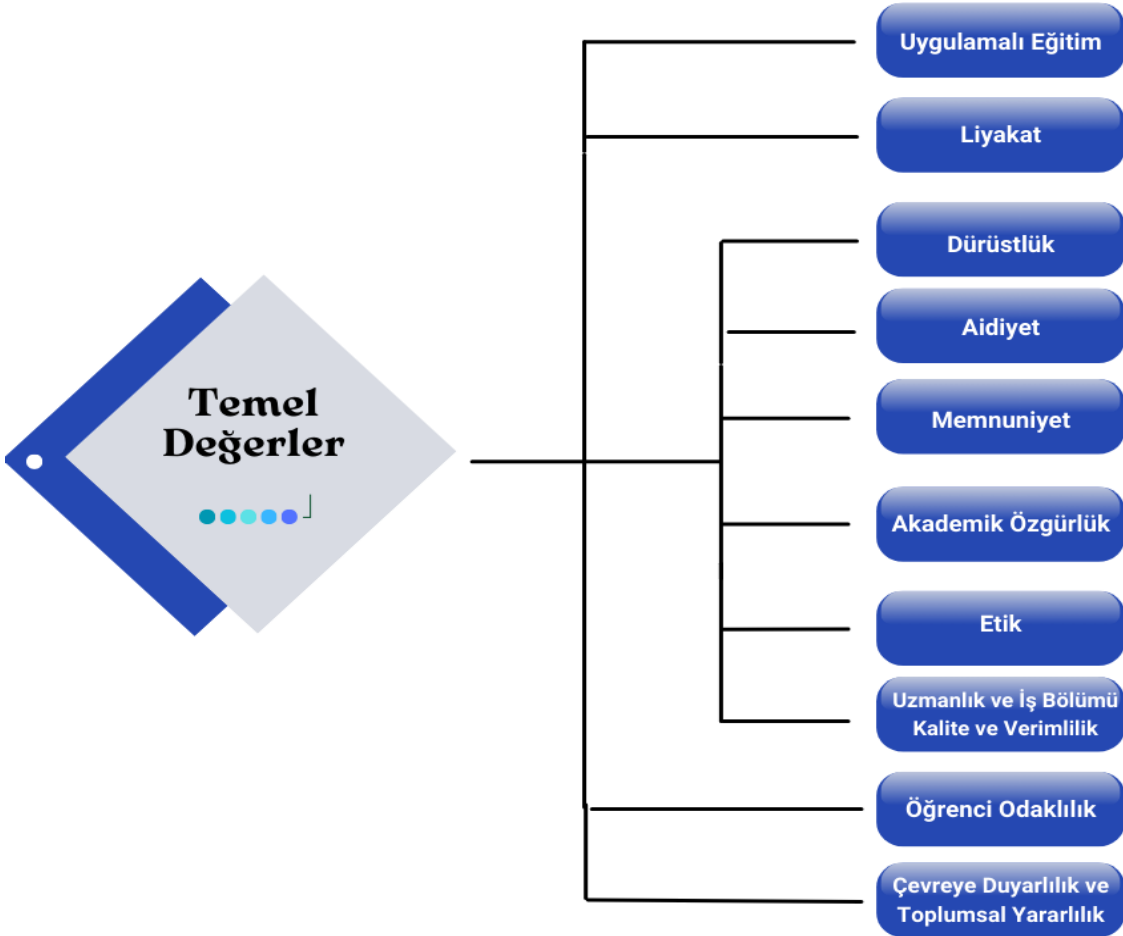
Temel Değerler

Uygulamalı Eğitim

Liyakat

Dürüstlük

Aidiyet

Memnuniyet

Akademik Özgürlük

Etik

Uzmanlık ve İş Bölümü Kalite ve Verimlilik

Öğrenci Odaklılık

Çevreye Duyarlılık ve Toplumsal Yararlılık